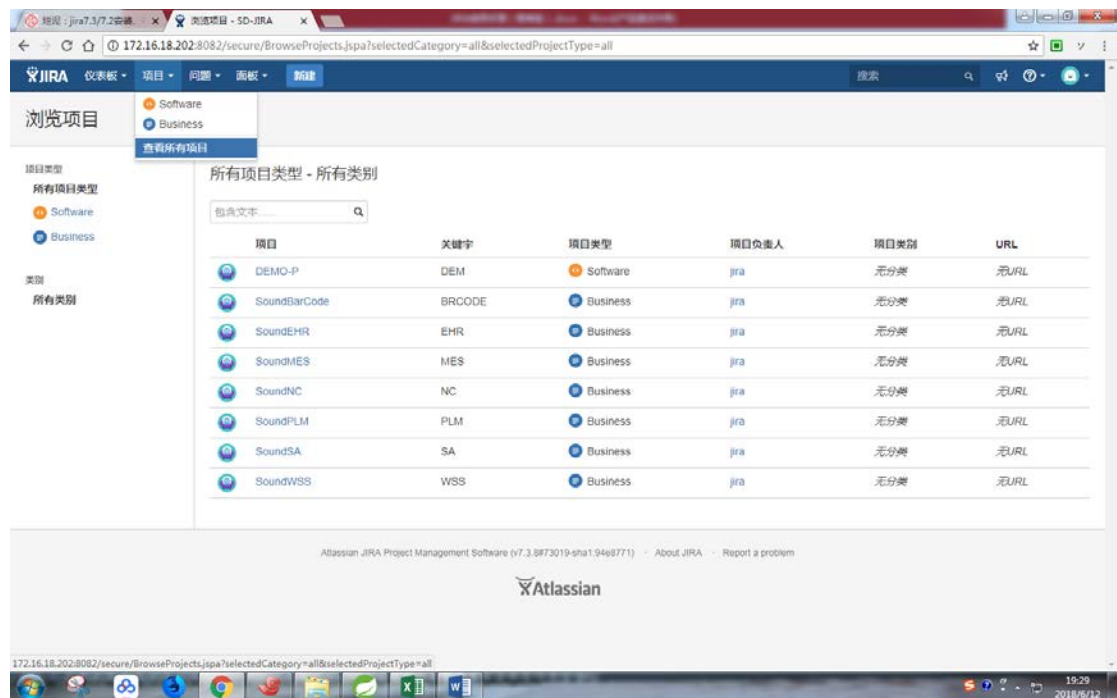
组织：jira7.3/7.2安装 ×   浏览项目 - SD-JIRA ×

172.16.18.202:8082/secure/BrowseProjects.jspa?selectedCategory=all&selectedProjectType=all

JIRA 仪表板 项目 问题 面板 新建 搜索

Software
Business
查看所有项目

浏览项目

项目类型
所有项目类型
Software
Business

类别
所有类别

所有项目类型 - 所有类别

包含文本

| 项目 | 关键字 | 项目类型 | 项目负责人 | 项目类别 | URL |
|---|---|---|---|---|---|
| DEMO-P | DEM | Software | jira | 无分类 | 无URL |
| SoundBarCode | BRCODE | Business | jira | 无分类 | 无URL |
| SoundEHR | EHR | Business | jira | 无分类 | 无URL |
| SoundMES | MES | Business | jira | 无分类 | 无URL |
| SoundNC | NC | Business | jira | 无分类 | 无URL |
| SoundPLM | PLM | Business | jira | 无分类 | 无URL |
| SoundSA | SA | Business | jira | 无分类 | 无URL |
| SoundWSS | WSS | Business | jira | 无分类 | 无URL |

Atlassian JIRA Project Management Software (v7.3.8#73019-sha1:94e8771) · About JIRA · Report a problem

Atlassian

172.16.18.202:8082/secure/BrowseProjects.jspa?selectedCategory=all&selectedProjectType=all

19:29
2018/6/12